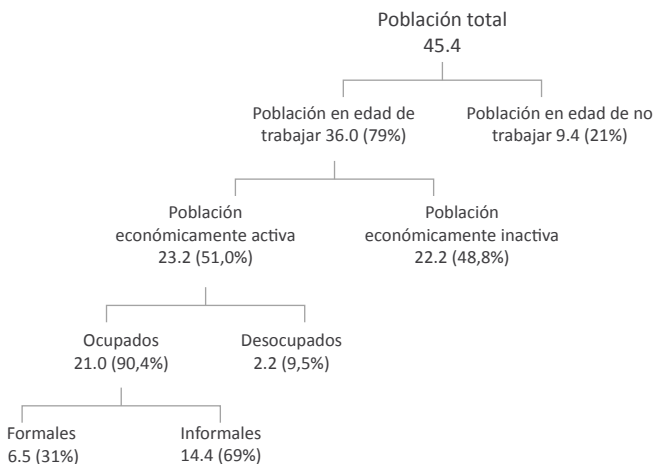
Población total
45.4

Población en edad de trabajar 36.0 (79%)

Población en edad de no trabajar 9.4 (21%)

Población económicamente activa
23.2 (51,0%)

Población económicamente inactiva
22.2 (48,8%)

Ocupados
21.0 (90,4%)

Desocupados
2.2 (9,5%)

Formales
6.5 (31%)

Informales
14.4 (69%)